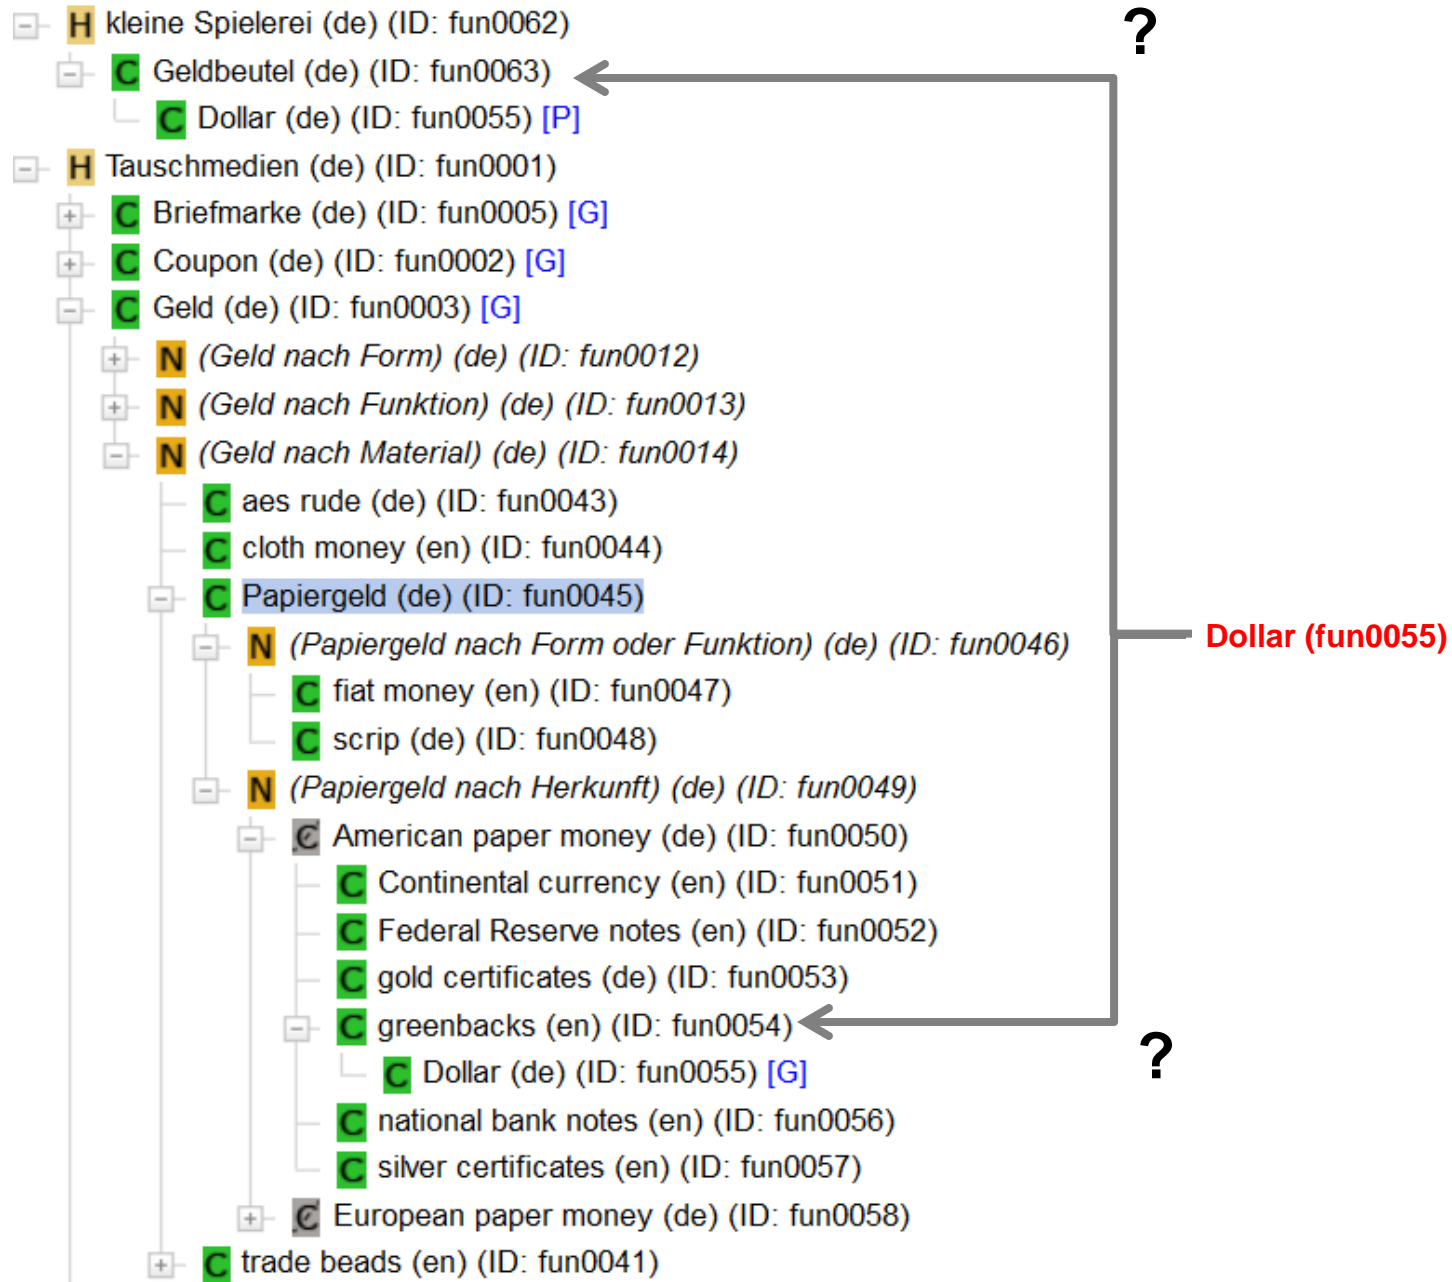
H kleine Spielerei (de) (ID: fun0062)
C Geldbeutel (de) (ID: fun0063)
C Dollar (de) (ID: fun0055) [P]
H Tauschmedien (de) (ID: fun0001)
C Briefmarke (de) (ID: fun0005) [G]
C Coupon (de) (ID: fun0002) [G]
C Geld (de) (ID: fun0003) [G]
N (Geld nach Form) (de) (ID: fun0012)
N (Geld nach Funktion) (de) (ID: fun0013)
N (Geld nach Material) (de) (ID: fun0014)
C aes rude (de) (ID: fun0043)
C cloth money (en) (ID: fun0044)
C Papiergeld (de) (ID: fun0045)
N (Papiergeld nach Form oder Funktion) (de) (ID: fun0046)
C fiat money (en) (ID: fun0047)
C scrip (de) (ID: fun0048)
N (Papiergeld nach Herkunft) (de) (ID: fun0049)
C American paper money (de) (ID: fun0050)
C Continental currency (en) (ID: fun0051)
C Federal Reserve notes (en) (ID: fun0052)
C gold certificates (de) (ID: fun0053)
C greenbacks (en) (ID: fun0054)
C Dollar (de) (ID: fun0055) [G]
C national bank notes (en) (ID: fun0056)
C silver certificates (en) (ID: fun0057)
C European paper money (de) (ID: fun0058)
C trade beads (en) (ID: fun0041)

?
Dollar (fun0055)
?